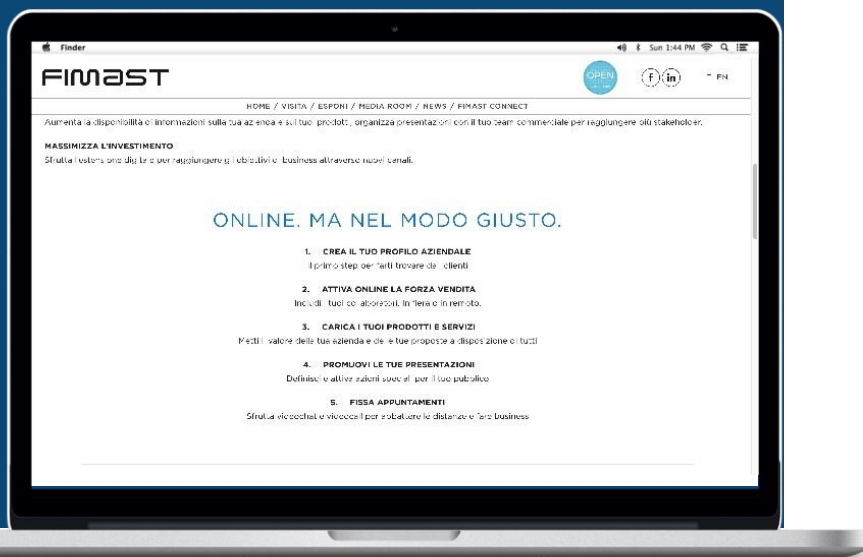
Finder

Sun 1:44 PM

FIMAST

OPEN

EN

HOME / VISITA / ESPONI / MEDIA ROOM / NEWS / FIMAST CONNECT

Aumenta la disponibilità di informazioni sulla tua azienda e sui tuoi prodotti, organizza presentazioni con il tuo team commerciale per raggiungere più stakeholder.

MASSIMIZZA L'INVESTIMENTO
Sfrutta l'estensione digitale per raggiungere gli obiettivi di business attraverso nuovi canali.

ONLINE. MA NEL MODO GIUSTO.

1. CREA IL TUO PROFILO AZIENDALE
Il primo step per farti trovare dai clienti

2. ATTIVA ONLINE LA FORZA VENDITA
Includi i tuoi collaboratori, in fiera e in remoto.

3. CARICA I TUOI PRODOTTI E SERVIZI
Metti il valore della tua azienda e delle tue proposte a disposizione di tutti

4. PROMUOVI LE TUE PRESENTAZIONI
Definisci e attiva azioni speciali per il tuo pubblico

5. FISSA APPUNTAMENTI
Sfrutta videochat e videocall per abbattere le distanze e fare business